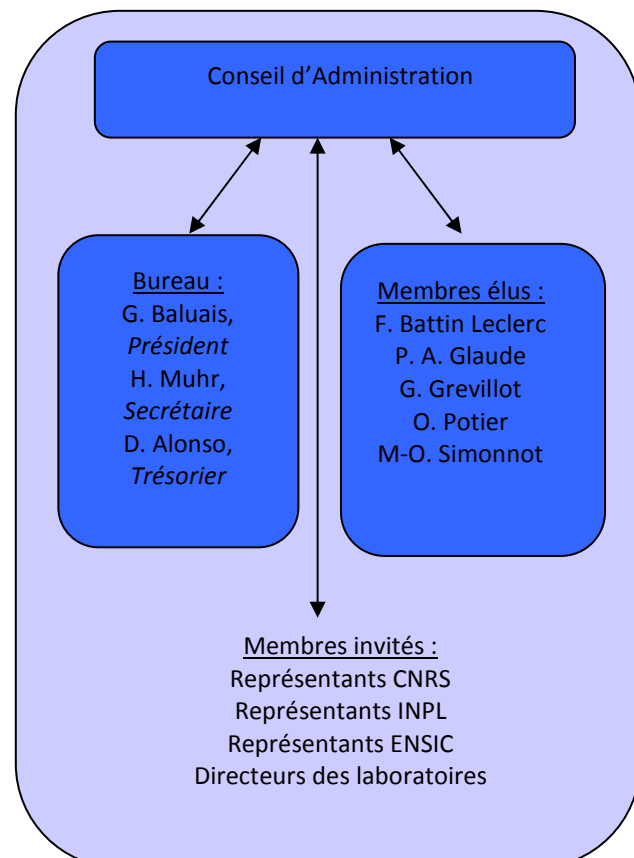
Conseil d’Administration

Bureau :
G. Baluais,
*Président*
H. Muhr,
*Secrétaire*
D. Alonso,
*Trésorier*

Membres élus :
F. Battin Leclerc
P. A. Glaude
G. Grevillot
O. Potier
M-O. Simonnot

Membres invités :
Représentants CNRS
Représentants INPL
Représentants ENSIC
Directeurs des laboratoires